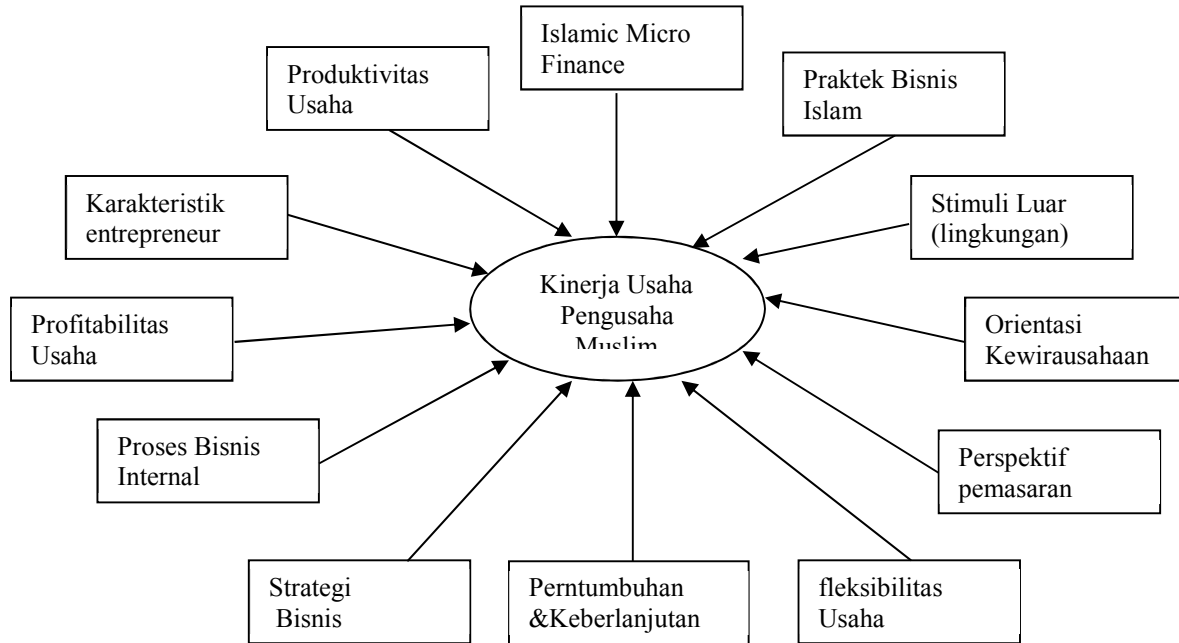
Islamic Micro Finance

Produktivitas Usaha

Praktek Bisnis Islam

Karakteristik entrepreneur

Stimuli Luar (lingkungan)

Kinerja Usaha Pengusaha Muslim

Profitabilitas Usaha

Orientasi Kewirausahaan

Proses Bisnis Internal

Perspektif pemasaran

Strategi Bisnis

Perntumbuhan &Keberlanjutan

fleksibilitas Usaha